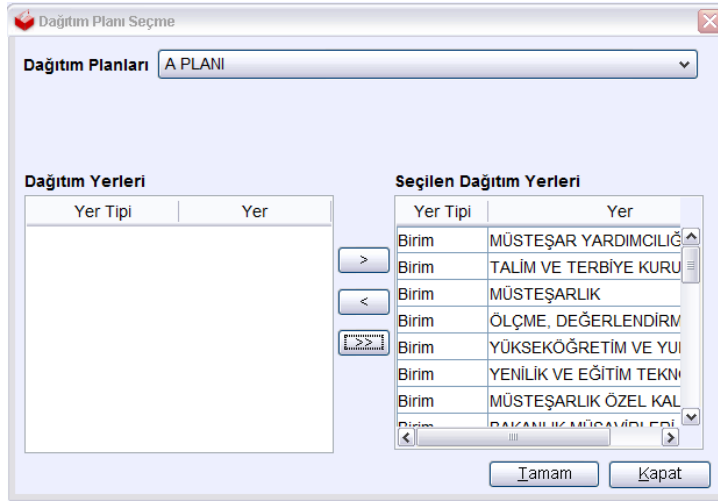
Dağıtım Planı Seçme

Dağıtım Planları A PLANI

Dağıtım Yerleri

| Yer Tipi | Yer |
|---|---|

Seçilen Dağıtım Yerleri

| Yer Tipi | Yer |
|---|---|
| Birim | MÜSTEŞAR YARDIMCILIĞ |
| Birim | TALİM VE TERBİYE KURU |
| Birim | MÜSTEŞARLIK |
| Birim | ÖLÇME, DEĞERLENDİRM |
| Birim | YÜKSEKÖĞRETİM VE YU |
| Birim | YENİLİK VE EĞİTİM TEKN |
| Birim | MÜSTEŞARLIK ÖZEL KAL |
| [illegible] | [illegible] |

>
<
>>

Tamam
Kapat